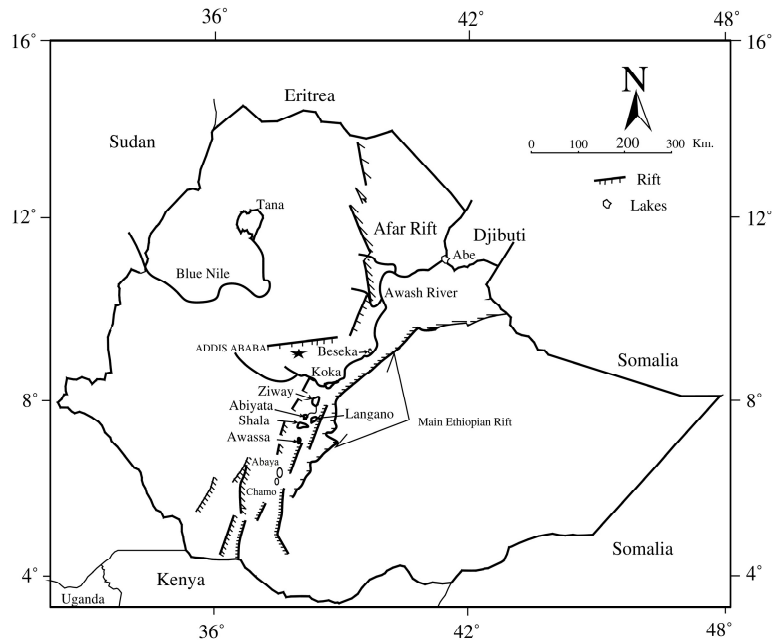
36° 42° 48°
16° 16°
N
0 100 200 300 Km.
Rift
Lakes
Eritrea
Sudan
Tana
Afar Rift
Djibuti
Abe
12° 12°
Blue Nile
Awash River
ADDIS ABABA
Beseka
Somalia
Koka
Ziway
Abiyata
Shala
Langano
Awassa
Main Ethiopian Rift
8° 8°
Abaya
Chamo
Somalia
Kenya
4° 4°
Uganda
36° 42° 48°